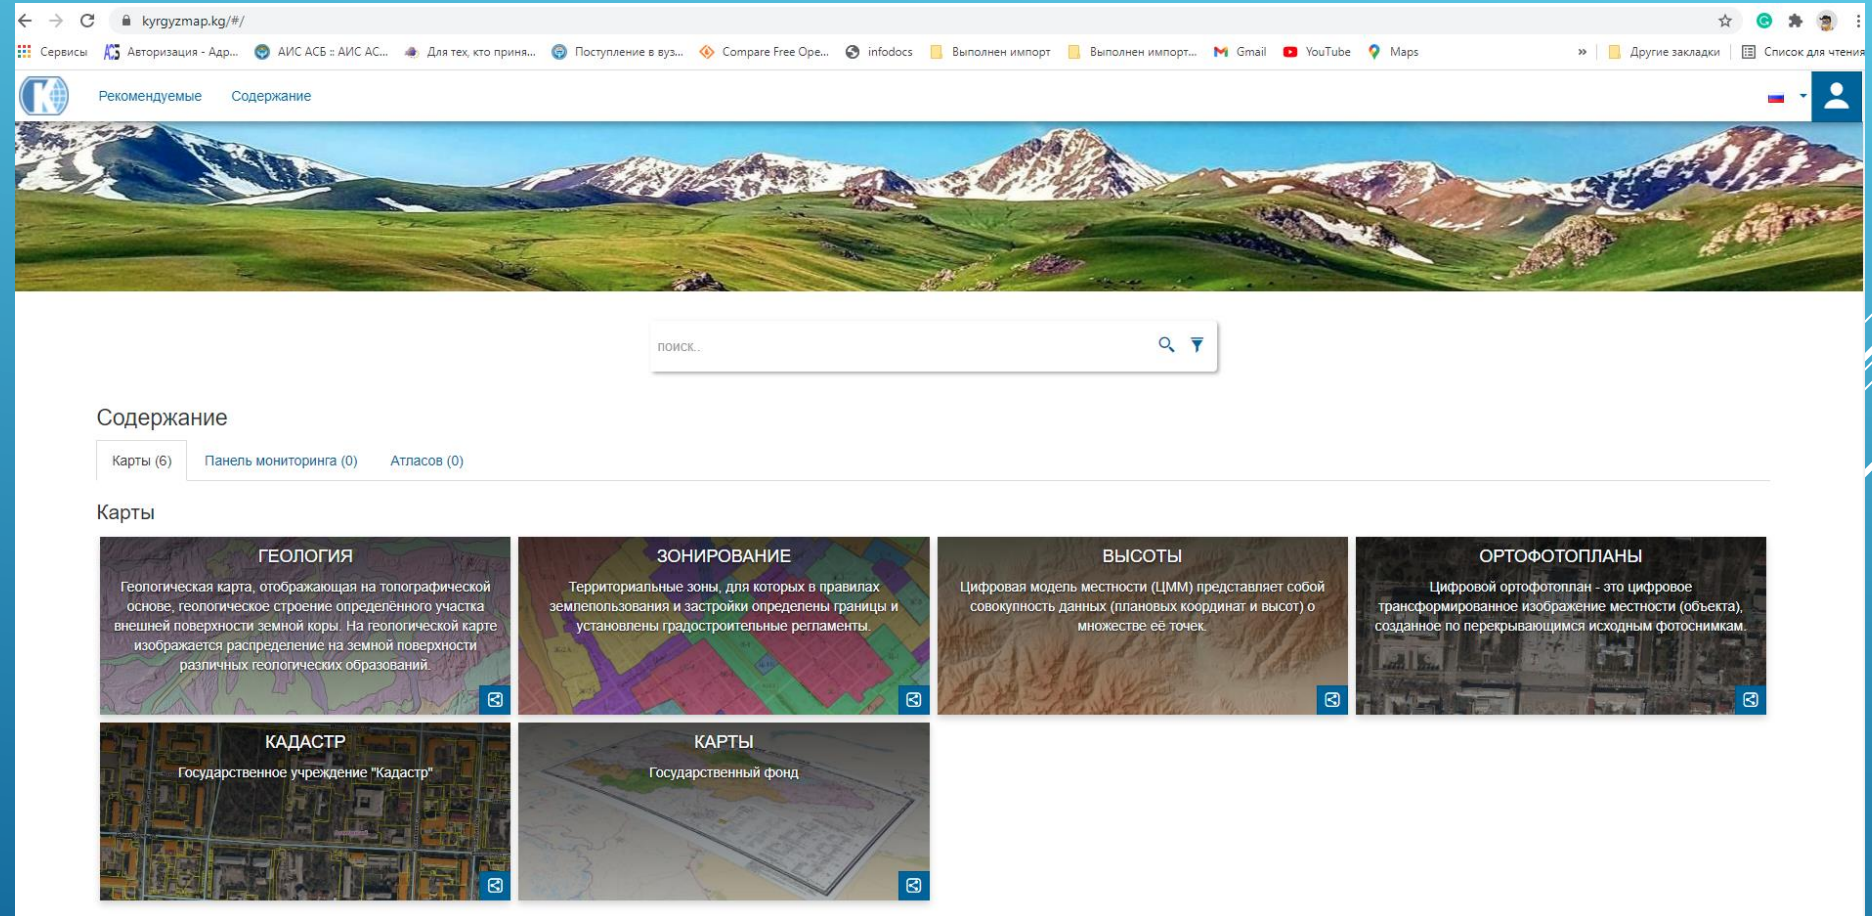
kyrgyzmap.kg/#/

Сервисы | Авторизация - Адр... | АИС АСБ :: АИС АС... | Для тех, кто приня... | Поступление в вуз... | Compare Free Ope... | infodocs | Выполнен импорт | Выполнен импорт... | Gmail | YouTube | Maps | » | Другие закладки | Список для чтения

Рекомендуемые Содержание

поиск..

Содержание

Карты (6) | Панель мониторинга (0) | Атласов (0)

Карты

ГЕОЛОГИЯ
Геологическая карта, отображающая на топографической основе, геологическое строение определённого участка внешней поверхности земной коры. На геологической карте изображается распределение на земной поверхности различных геологических образований.

ЗОНИРОВАНИЕ
Территориальные зоны, для которых в правилах землепользования и застройки определены границы и установлены градостроительные регламенты.

ВЫСОТЫ
Цифровая модель местности (ЦММ) представляет собой совокупность данных (плановых координат и высот) о множестве её точек.

ОРТОФОТОПЛАНЫ
Цифровой ортофотоплан - это цифровое трансформированное изображение местности (объекта), созданное по перекрывающимся исходным фотоснимкам.

КАДАСТР
Государственное учреждение "Кадастр"

КАРТЫ
Государственный фонд